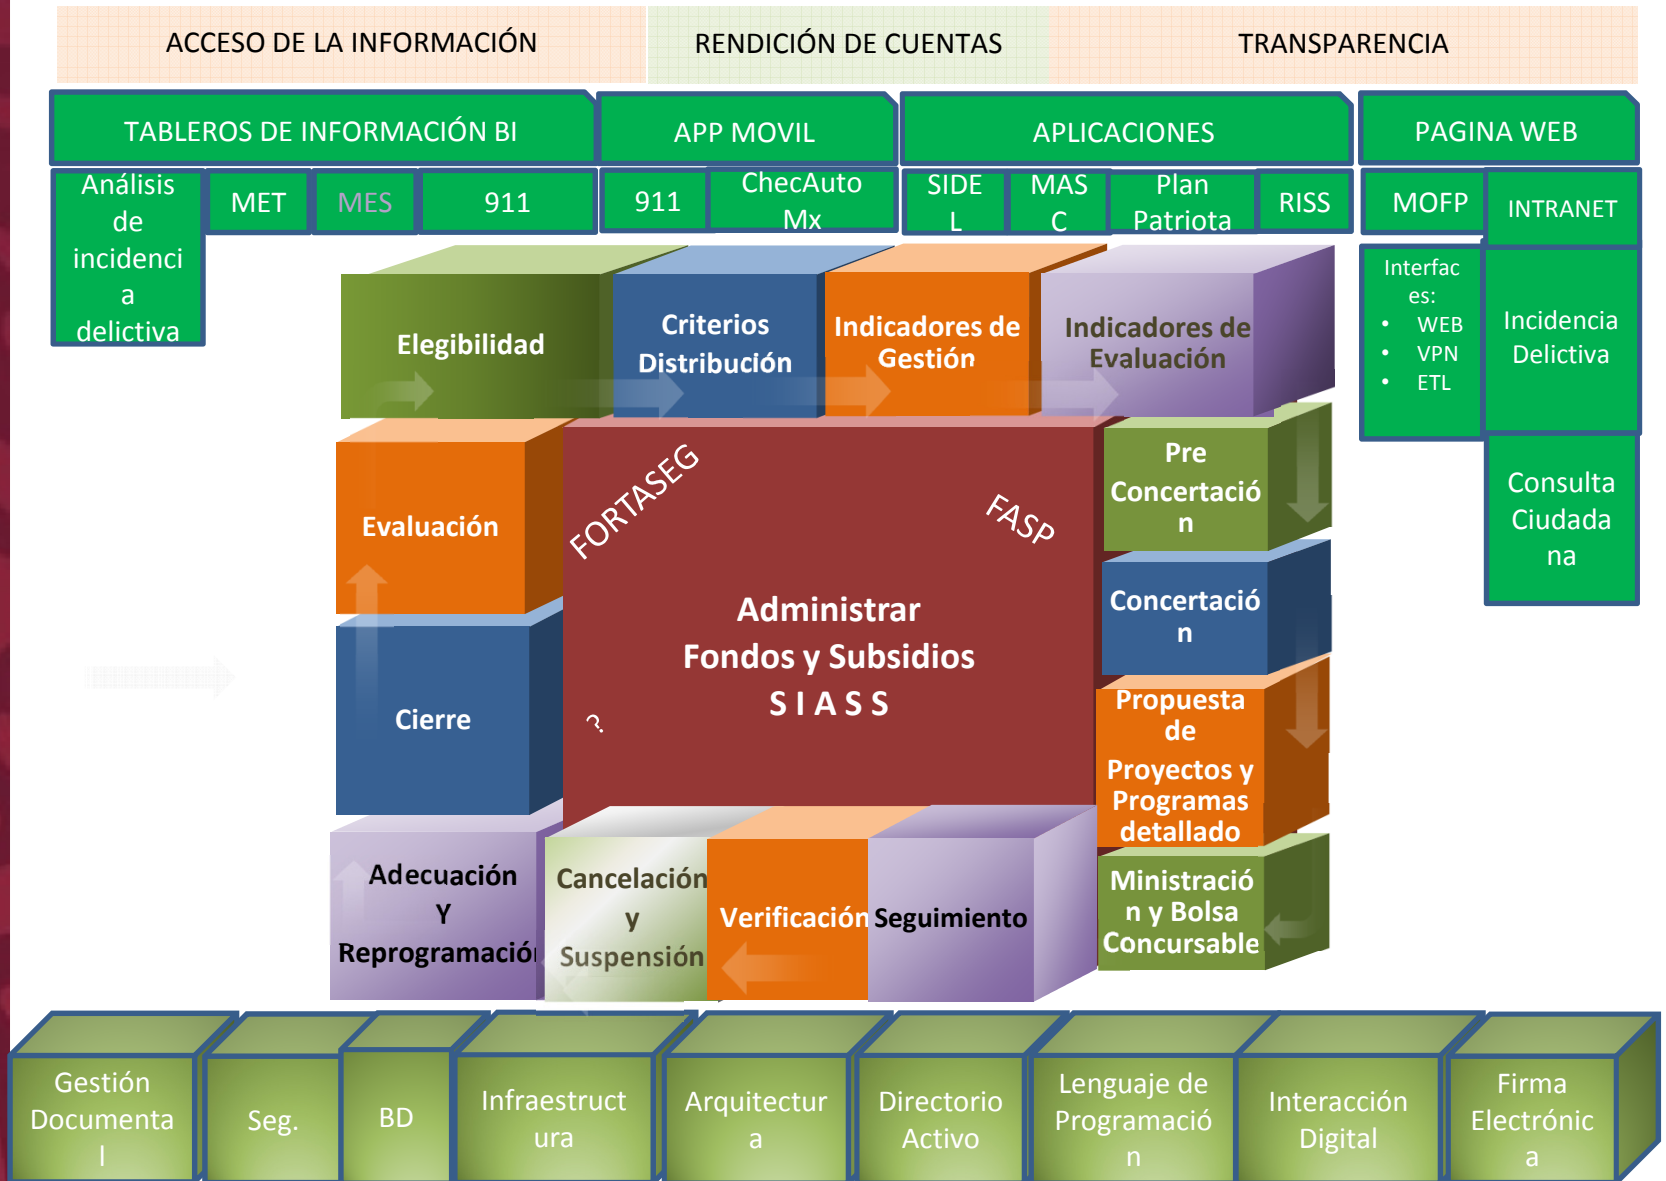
ACCESO DE LA INFORMACIÓN RENDICIÓN DE CUENTAS TRANSPARENCIA

TABLEROS DE INFORMACIÓN BI APP MOVIL APLICACIONES PAGINA WEB

Análisis de incidencia delictiva MET MES 911 911 ChecAuto Mx SIDEL MASC Plan Patriota RISS MOFP INTRANET

Interfaces:
- WEB
- VPN
- ETL

Incidencia Delictiva

Consulta Ciudadana

Elegibilidad Criterios Distribución Indicadores de Gestión Indicadores de Evaluación

Evaluación

FORTASEG FASP

Administrar Fondos y Subsidios S I A S S

Pre Concertación

Concertación

Cierre

Propuesta de Proyectos y Programas detallado

Ministración y Bolsa Concursable

Adecuación Y Reprogramación Cancelación y Suspensión Verificación Seguimiento

Gestión Documental Seg. BD Infraestructura Arquitectura Directorio Activo Lenguaje de Programación Interacción Digital Firma Electrónica